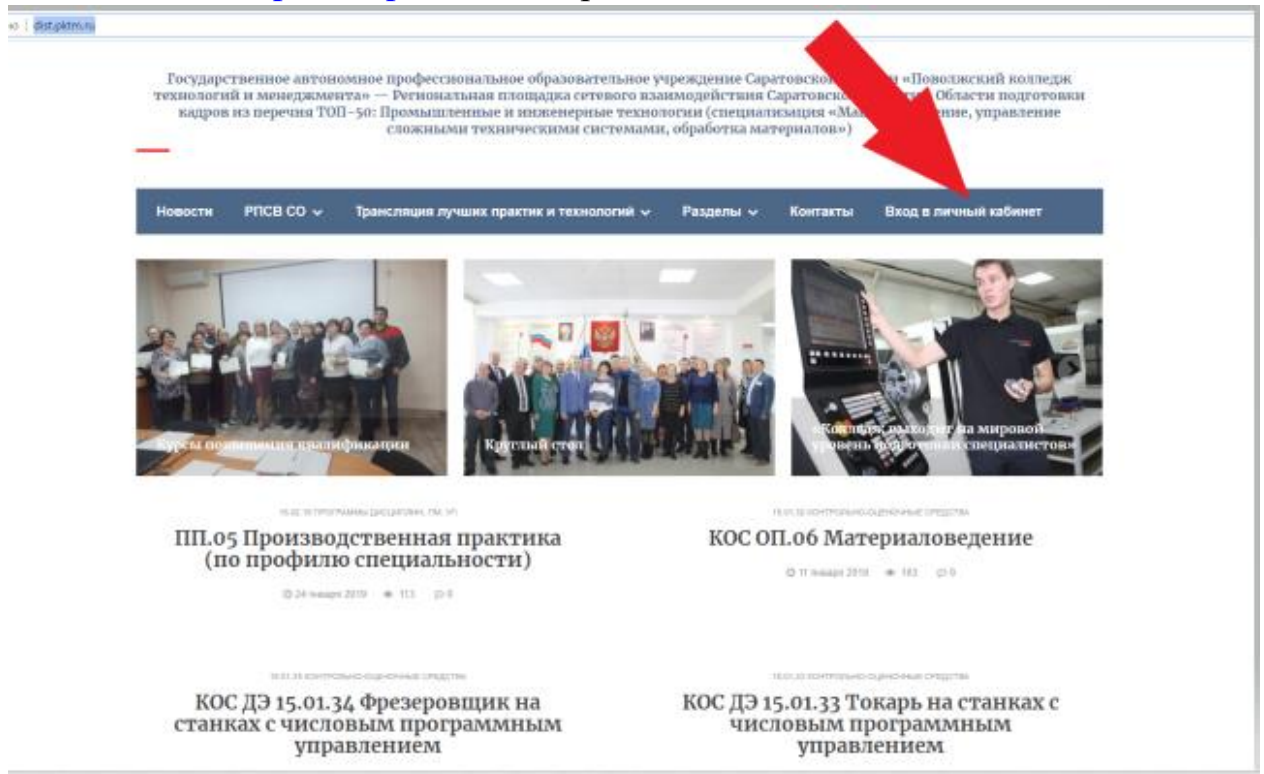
dist.pktm.ru

Государственное автономное профессиональное образовательное учреждение Саратовской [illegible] «Поволжский колледж технологий и менеджмента» — Региональная площадка сетевого взаимодействия Саратовской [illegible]. Области подготовки кадров из перечня ТОП-50: Промышленные и инженерные технологии (специализация «Ма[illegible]ние, управление сложными техническими системами, обработка материалов»)

Новости РПСВ СО Трансляция лучших практик и технологий Разделы Контакты Вход в личный кабинет

Курсы повышения квалификации

Круглый стол

«Колледж выходит на мировой уровень подготовки специалистов»

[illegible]

ПП.05 Производственная практика (по профилю специальности)

24 января 2019 113 0

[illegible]

КОС ОП.06 Материаловедение

11 января 2019 183 0

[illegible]

КОС ДЭ 15.01.34 Фрезеровщик на станках с числовым программным управлением

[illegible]

КОС ДЭ 15.01.33 Токарь на станках с числовым программным управлением